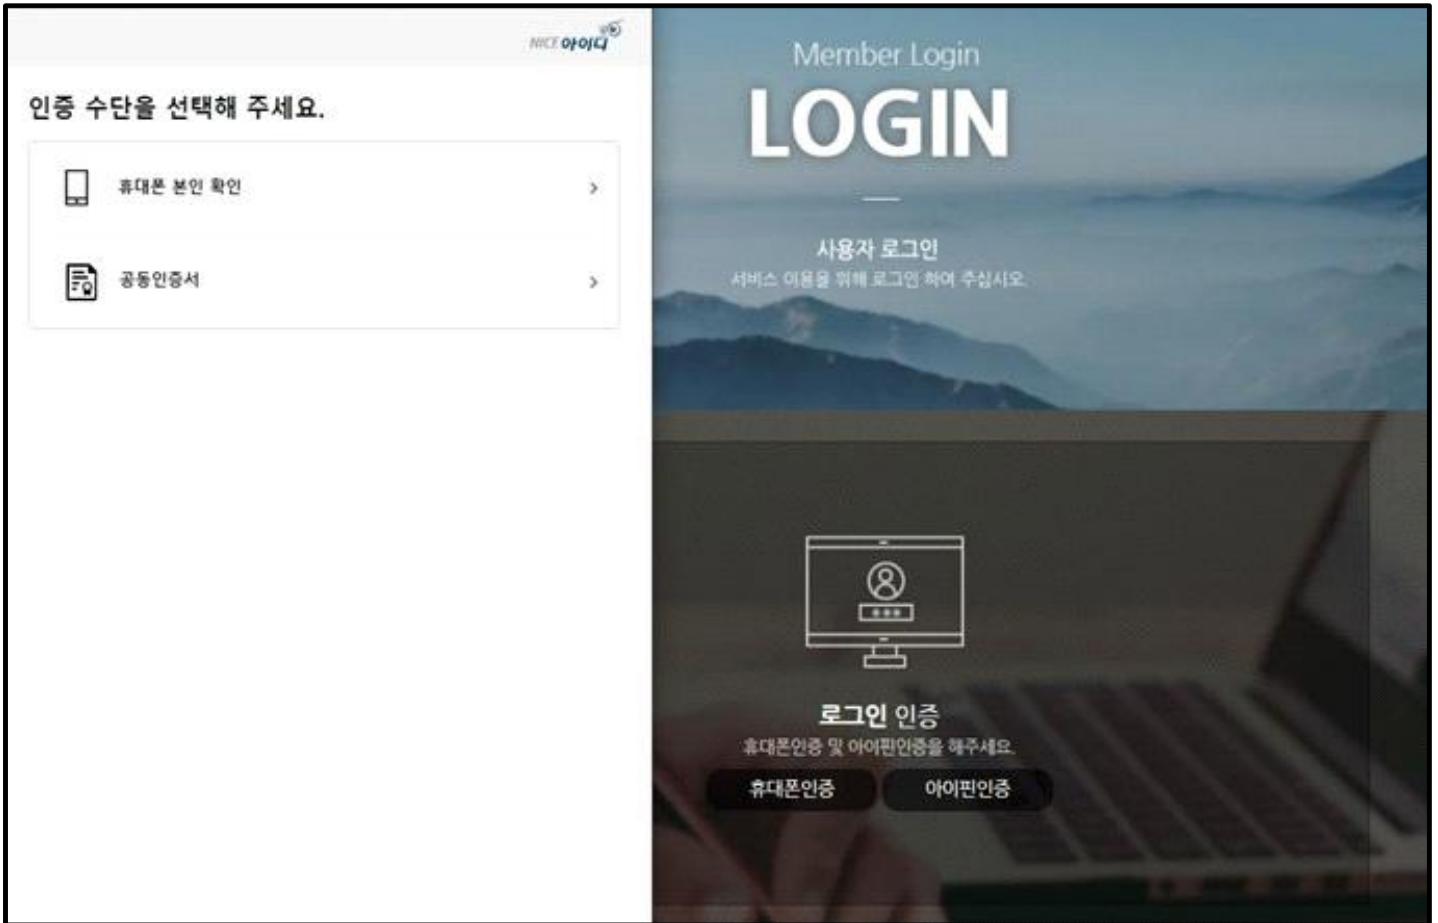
NICE 아이디

인증 수단을 선택해 주세요.

휴대폰 본인 확인 >

공동인증서 >

Member Login

LOGIN

사용자 로그인

서비스 이용을 위해 로그인 하여 주십시오.

로그인 인증

휴대폰인증 및 아이핀인증을 해주세요.

휴대폰인증

아이핀인증